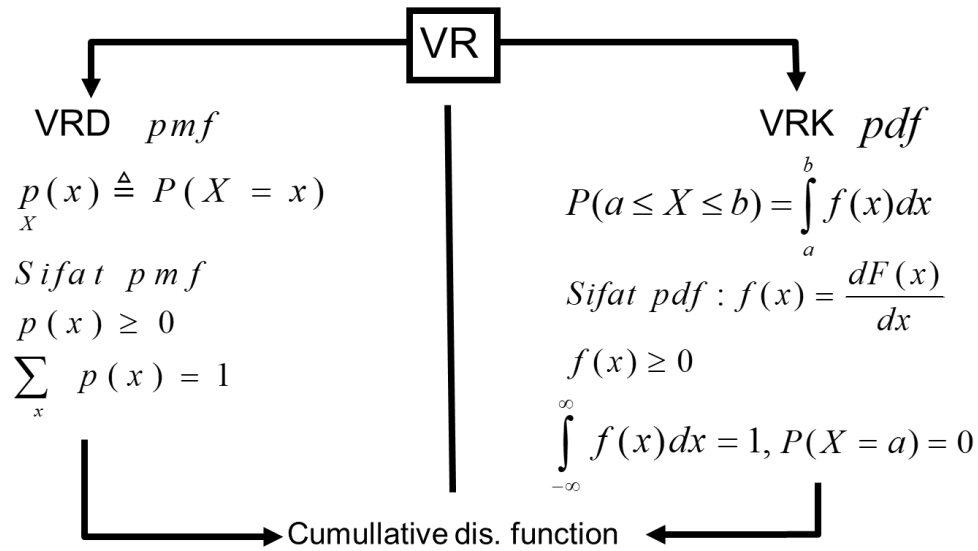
VR

VRD $pmf$

$p_X(x) \triangleq P(X = x)$

$Sifat\ pmf$

$p(x) \geq 0$

$\sum_x p(x) = 1$

VRK $pdf$

$P(a \leq X \leq b) = \int_a^b f(x)dx$

$Sifat\ pdf : f(x) = \frac{dF(x)}{dx}$

$f(x) \geq 0$

$\int_{-\infty}^{\infty} f(x)dx = 1, P(X = a) = 0$

Cumullative dis. function